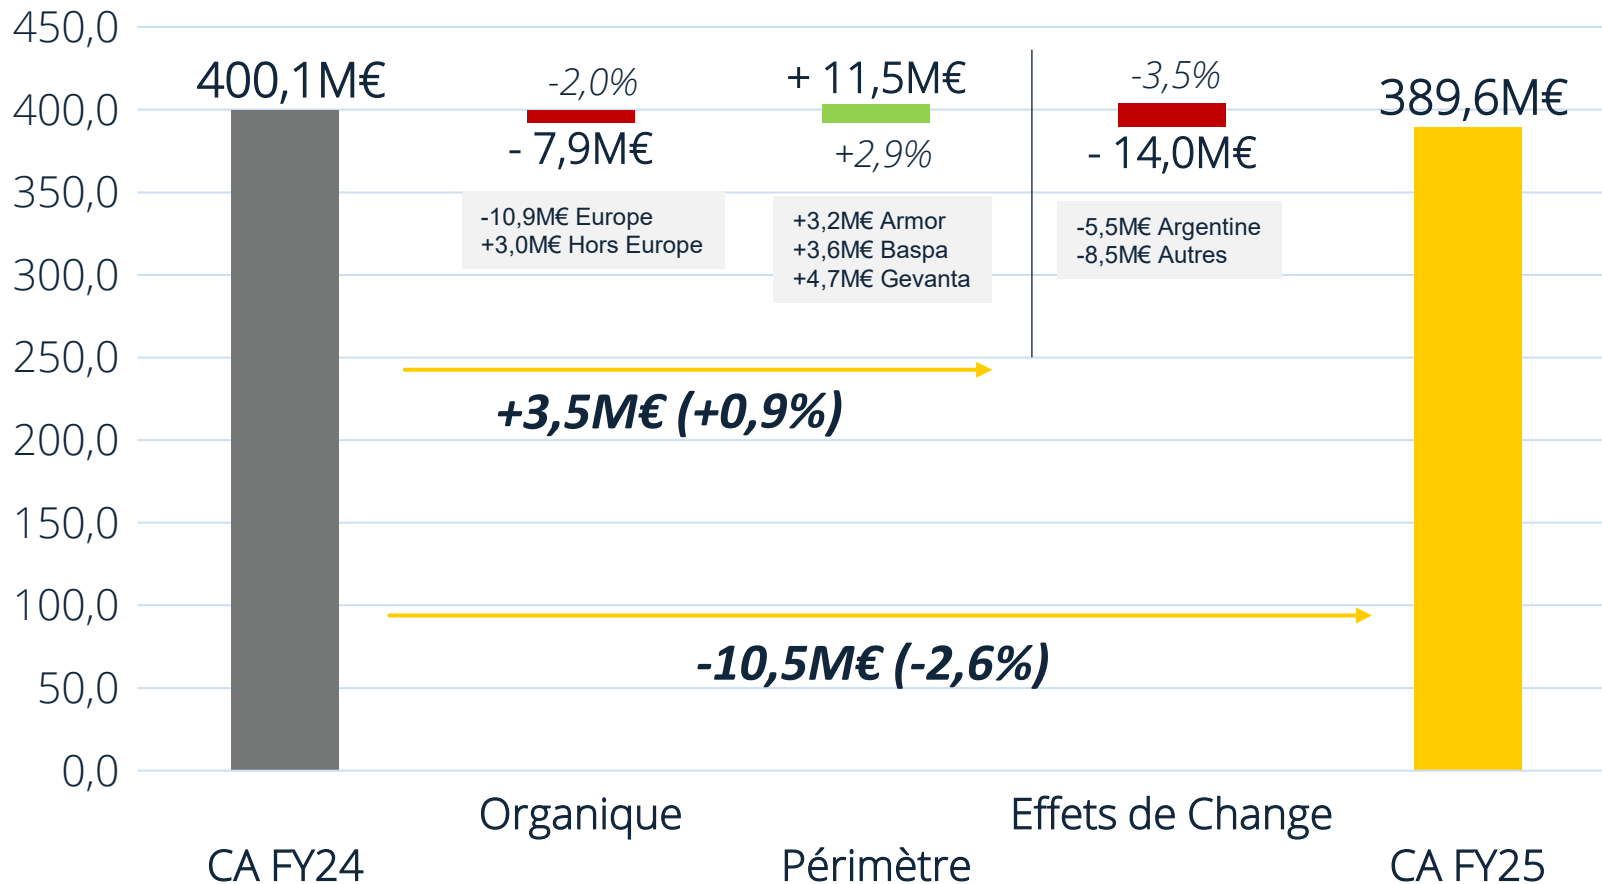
450,0
400,0
350,0
300,0
250,0
200,0
150,0
100,0
50,0
0,0

400,1M€

-2,0%
- 7,9M€
-10,9M€ Europe
+3,0M€ Hors Europe

+ 11,5M€
+2,9%
+3,2M€ Armor
+3,6M€ Baspa
+4,7M€ Gevanta

-3,5%
- 14,0M€
-5,5M€ Argentine
-8,5M€ Autres

389,6M€

+3,5M€ (+0,9%)

-10,5M€ (-2,6%)

Organique
Effets de Change
CA FY24
Périmètre
CA FY25